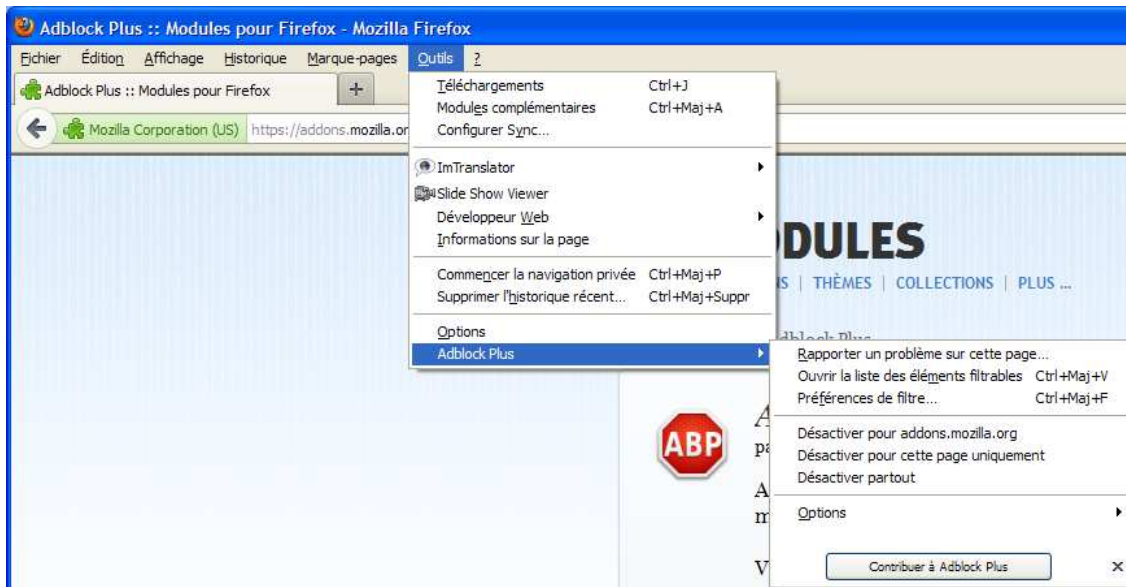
Adblock Plus :: Modules pour Firefox - Mozilla Firefox

Fichier Édition Affichage Historique Marque-pages Outils ?

Adblock Plus :: Modules pour Firefox +

Mozilla Corporation (US) https://addons.mozilla.or

Téléchargements Ctrl+J
Modules complémentaires Ctrl+Maj+A
Configurer Sync...
ImTranslator
Slide Show Viewer
Développeur Web
Informations sur la page
Commencer la navigation privée Ctrl+Maj+P
Supprimer l'historique récent... Ctrl+Maj+Suppr
Options
Adblock Plus

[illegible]DULES
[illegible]S | THÈMES | COLLECTIONS | PLUS ...

Rapporter un problème sur cette page...
Ouvrir la liste des éléments filtrables Ctrl+Maj+V
Préférences de filtre... Ctrl+Maj+F
Désactiver pour addons.mozilla.org
Désactiver pour cette page uniquement
Désactiver partout
Options
Contribuer à Adblock Plus ×

ABP

A
pa
A
m
V